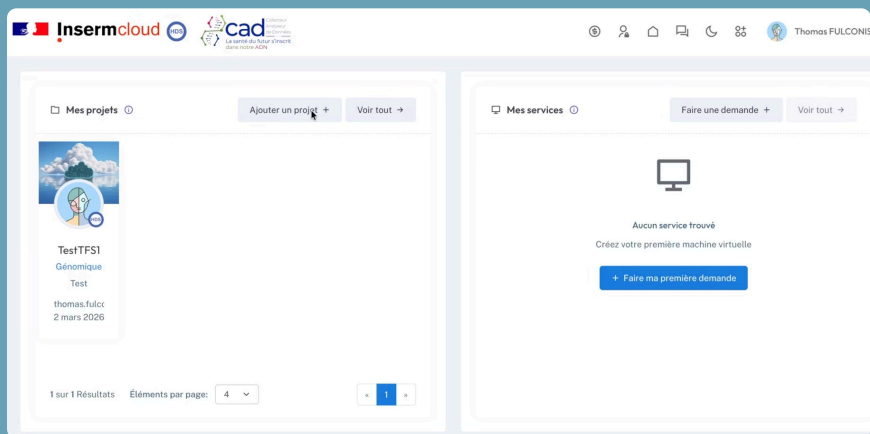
Insermcloud HDS cad Collectif Analyse de Données La santé du futur s'inscrit dans notre ADN

Thomas FULCONIS

Mes projets

Ajouter un projet +

Voir tout →

HDS

TestTFS1

Génomique

Test

thomas.fulcc

2 mars 2026

1 sur 1 Résultats

Éléments par page: 4

« 1 »

Mes services

Faire une demande +

Voir tout →

Aucun service trouvé

Créez votre première machine virtuelle

+ Faire ma première demande